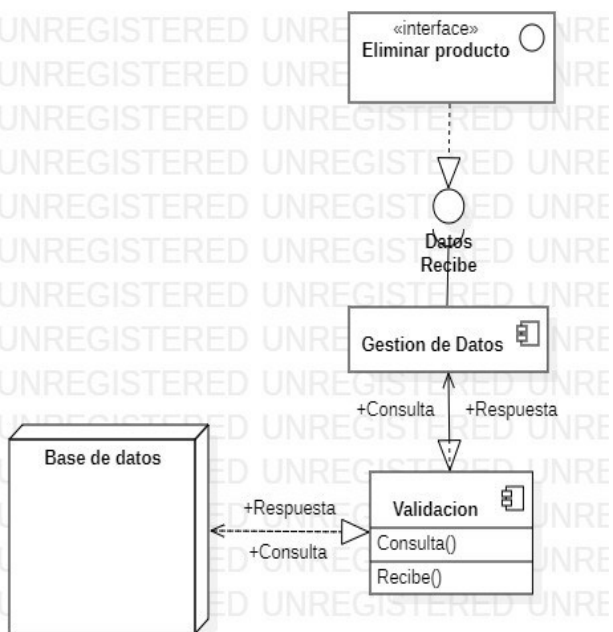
«interface»
Eliminar producto

Datos
Recibe

Gestion de Datos

+Consulta
+Respuesta

Base de datos

+Respuesta
+Consulta

Validacion
Consulta()
Recibe()

UNREGISTERED UNREGISTERED UNREGISTERED UNREGISTERED UNREGISTERED UNREGISTERED UNREGISTERED UNREGISTERED UNREGISTERED UNREGISTERED UNREGISTERED UNREGISTERED UNREGISTERED UNREGISTERED UNREGISTERED